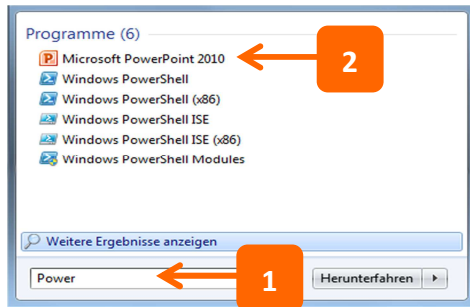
Programme (6)

Microsoft PowerPoint 2010

2

Windows PowerShell

Windows PowerShell (x86)

Windows PowerShell ISE

Windows PowerShell ISE (x86)

Windows PowerShell Modules

Weitere Ergebnisse anzeigen

Power

1

Herunterfahren